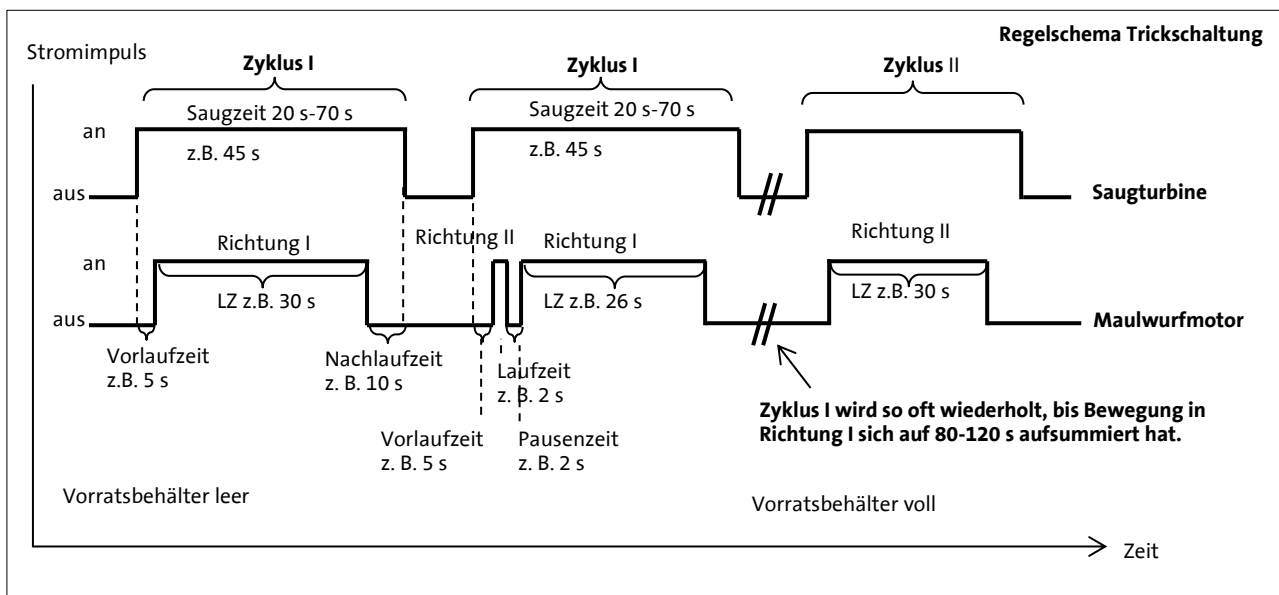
Regelschema Trickschaltung

Stromimpuls

Zyklus I

Saugzeit 20 s-70 s

z.B. 45 s

Zyklus I

Saugzeit 20 s-70 s

z.B. 45 s

Zyklus II

an

aus

Saugturbine

Richtung I

Richtung II

Richtung I

Richtung II

an

LZ z.B. 30 s

LZ z.B. 26 s

LZ z.B. 30 s

aus

Maulwurfmotor

Vorlaufzeit
z.B. 5 s

Nachlaufzeit
z. B. 10 s

Laufzeit
z. B. 2 s

Vorlaufzeit
z. B. 5 s

Pausenzeit
z. B. 2 s

Zyklus I wird so oft wiederholt, bis Bewegung in Richtung I sich auf 80-120 s aufsummiert hat.

Vorratsbehälter leer

Vorratsbehälter voll

Zeit